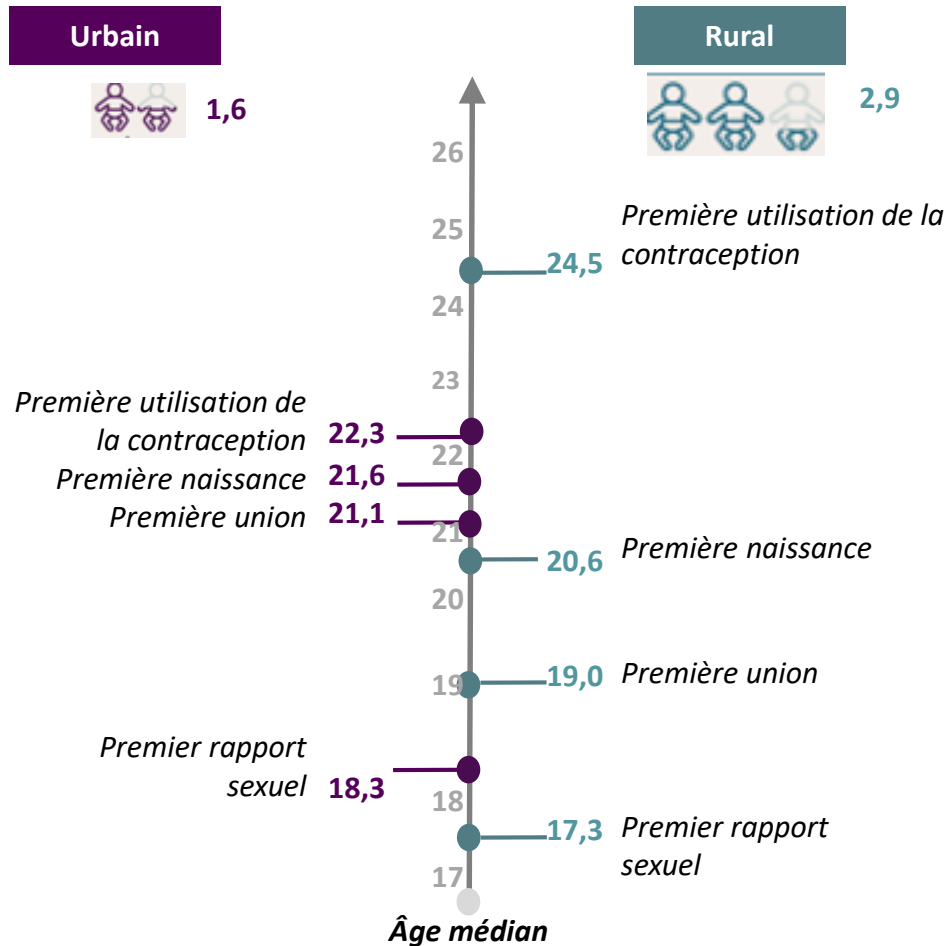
Urbain

1,6

Rural

2,9

26

25

Première utilisation de la contraception

24,5

24

23

Première utilisation de la contraception

22,3

22

Première naissance

21,6

Première union

21,1

21

20,6

Première naissance

20

19

19,0

Première union

Premier rapport sexuel

18,3

18

17,3

Premier rapport sexuel

17

Âge médian